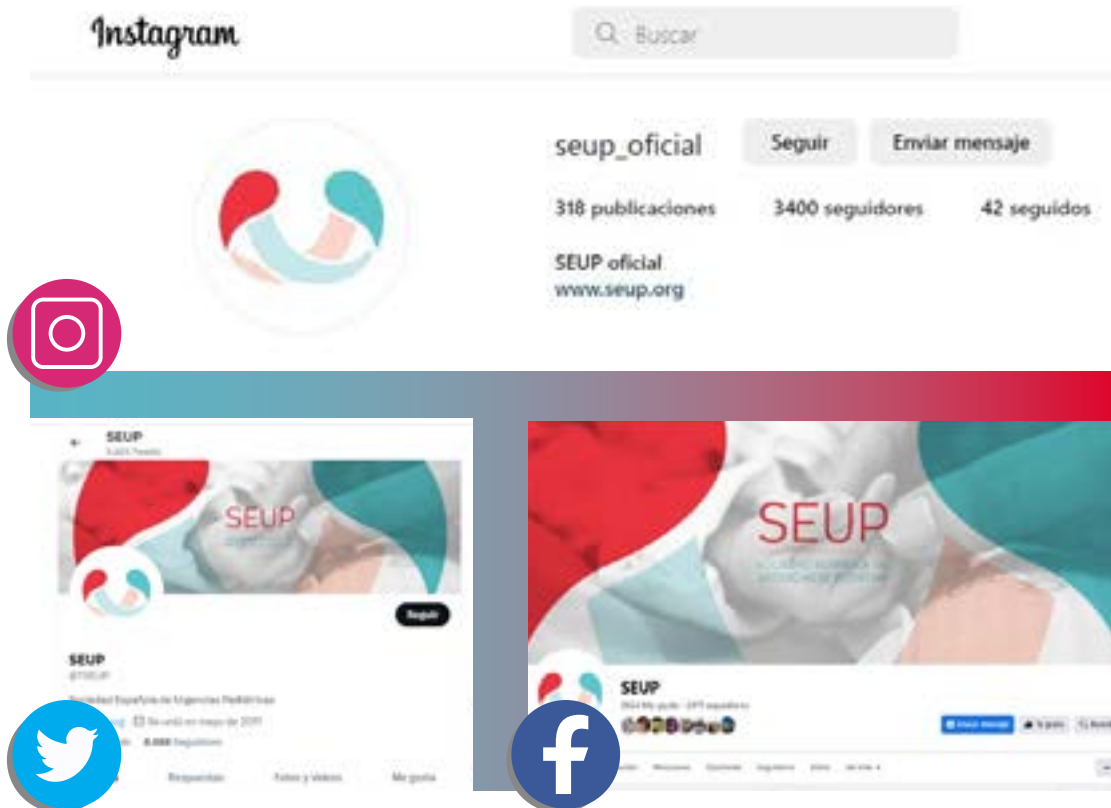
Instagram

Buscar

seup_oficial

Seguir

Enviar mensaje

318 publicaciones

3400 seguidores

42 seguidos

SEUP oficial
www.seup.org

SEUP

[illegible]

SEUP

Seguir

SEUP
@SEUP

Sociedad Española de Urgencias Pediátricas

Se unió en mayo de 2011

8.088 Seguidores

Respuestas

Fotos y videos

Me gusta

SEUP

SEUP

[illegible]